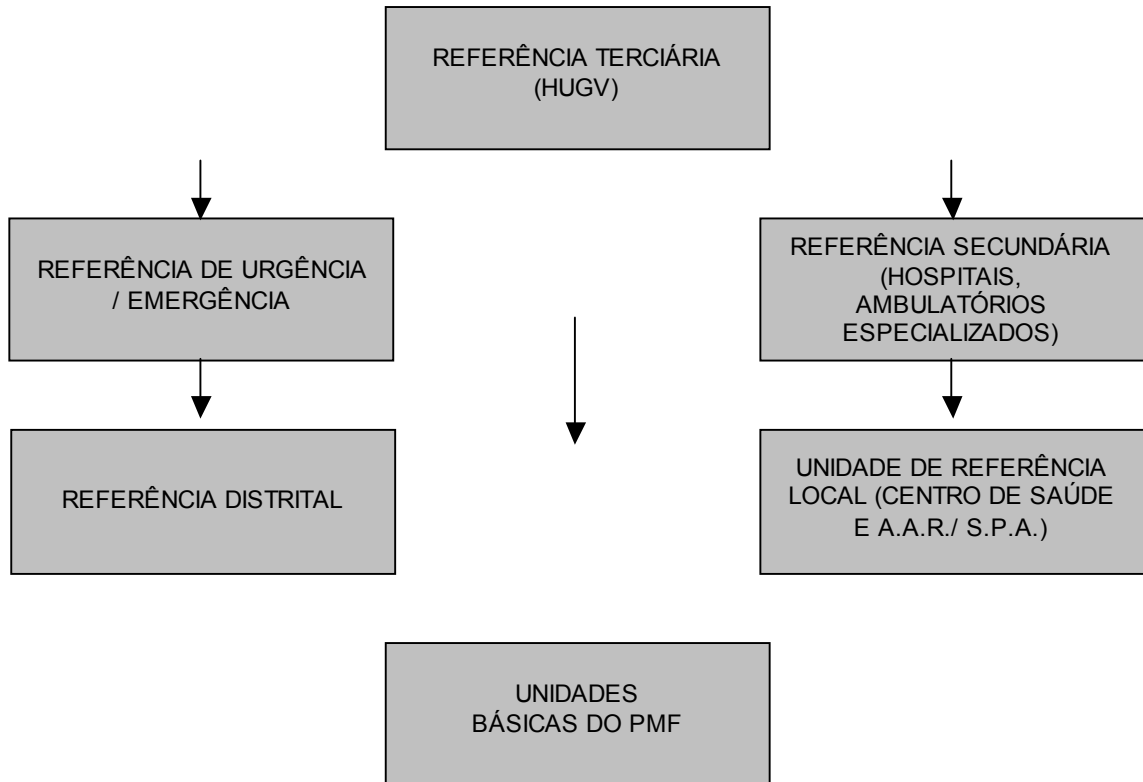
REFERÊNCIA TERCIÁRIA
(HUGV)

REFERÊNCIA DE URGÊNCIA / EMERGÊNCIA

REFERÊNCIA SECUNDÁRIA (HOSPITAIS, AMBULATÓRIOS ESPECIALIZADOS)

REFERÊNCIA DISTRITAL

UNIDADE DE REFERÊNCIA LOCAL (CENTRO DE SAÚDE E A.A.R./ S.P.A.)

UNIDADES
BÁSICAS DO PMF